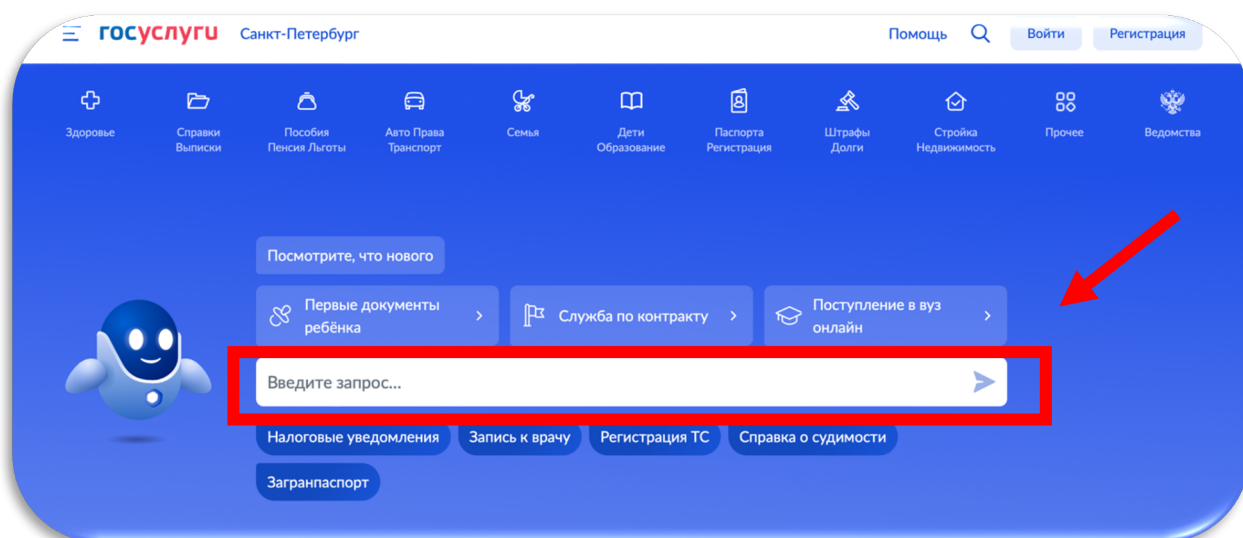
госуслуги Санкт-Петербург

Помощь Войти Регистрация

Здоровье
Справки Выписки
Пособия Пенсия Льготы
Авто Права Транспорт
Семья
Дети Образование
Паспорта Регистрация
Штрафы Долги
Стройка Недвижимость
Прочее
Ведомства

Посмотрите, что нового

Первые документы ребёнка
Служба по контракту
Поступление в вуз онлайн

Введите запрос...

Налоговые уведомления
Запись к врачу
Регистрация ТС
Справка о судимости
Загранпаспорт